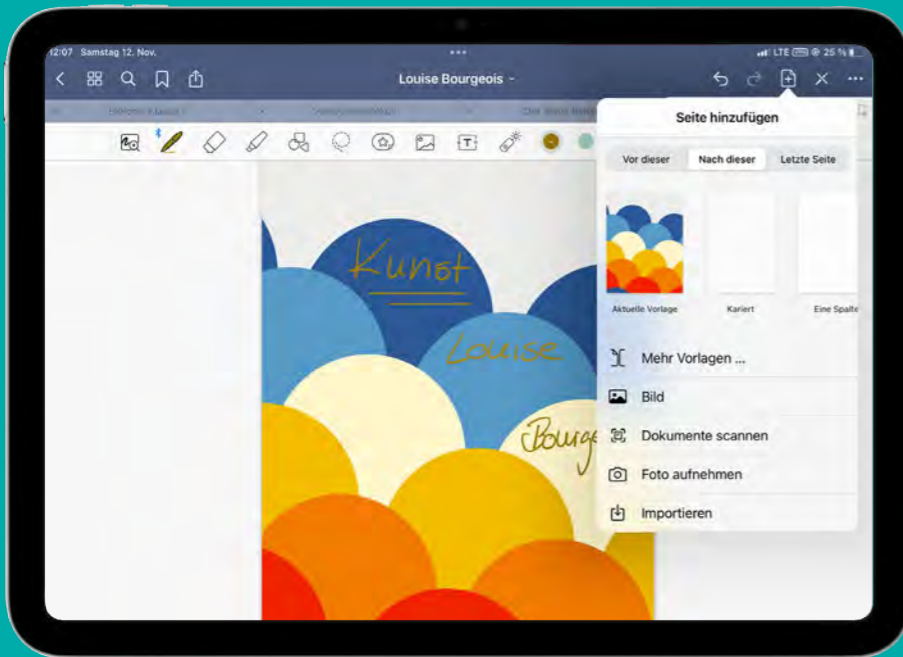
12:07 Samstag 12. Nov.

LTE 25 %

Louise Bourgeois

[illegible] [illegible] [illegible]

Kunst

Louise

Bourg

Seite hinzufügen

Vor dieser | Nach dieser | Letzte Seite

Aktuelle Vorlage

Kariert

Eine Spalte

Mehr Vorlagen ...

Bild

Dokumente scannen

Foto aufnehmen

Importieren